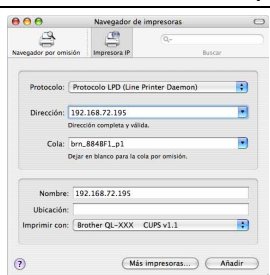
Navegador de impresoras

Navegador por omisión
Impresora IP
Buscar

Protocolo: Protocolo LPD (Line Printer Daemon)

Dirección: 192.168.72.195
Dirección completa y válida.

Cola: brn_8848F1_p1
Dejar en blanco para la cola por omisión.

Nombre: 192.168.72.195
Ubicación:
Imprimir con: Brother QL-XXX CUPS v1.1

?
Más impresoras...
Añadir